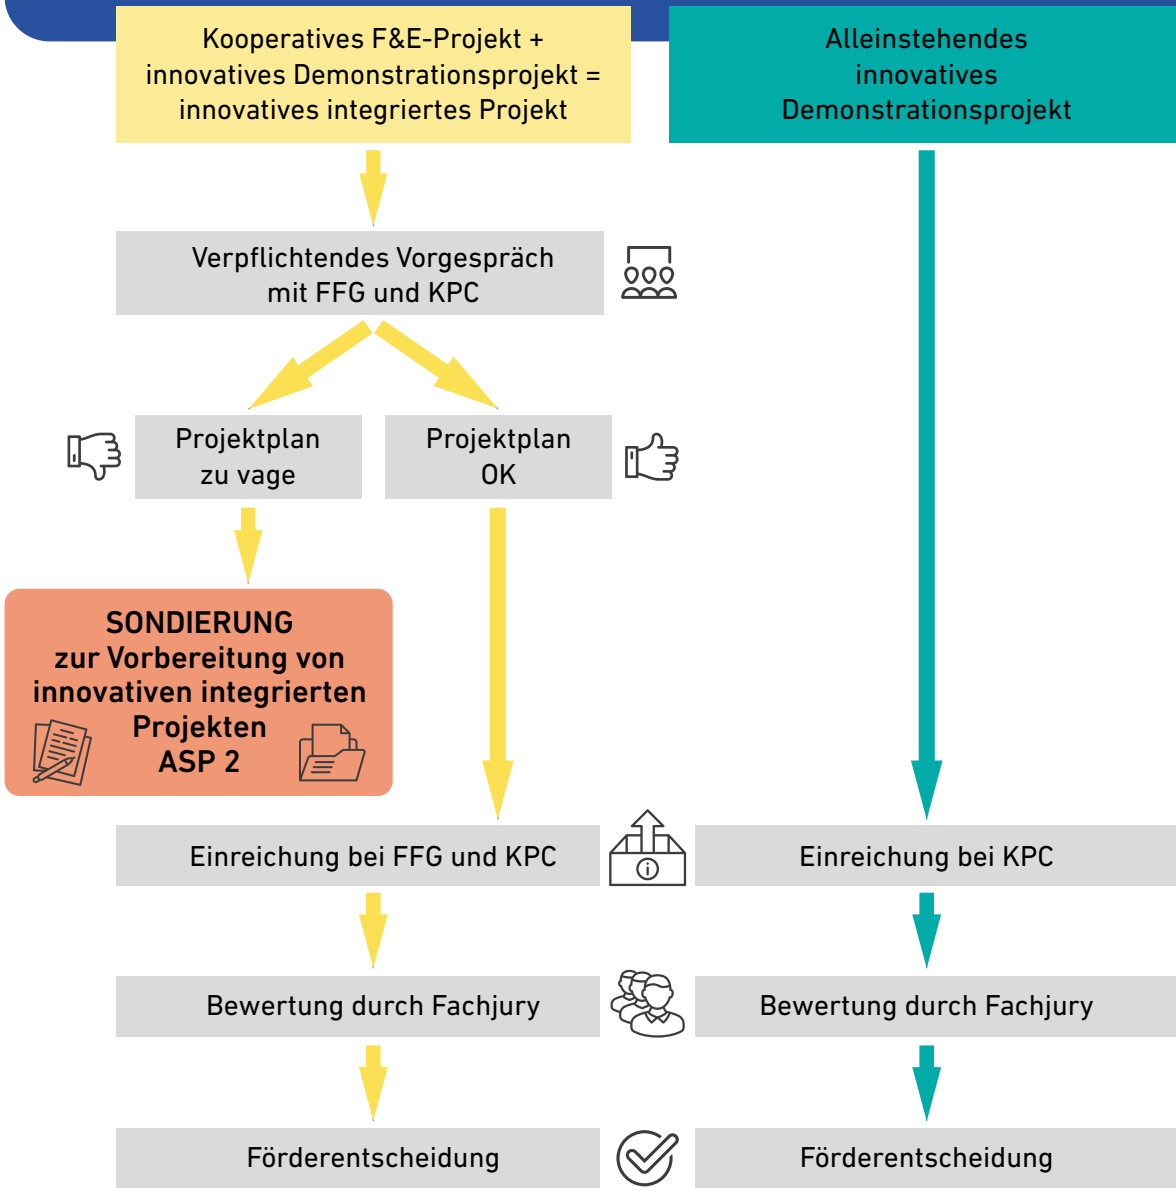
Kooperatives F&E-Projekt + innovatives Demonstrationsprojekt = innovatives integriertes Projekt

Alleinstehendes innovatives Demonstrationsprojekt

Verpflichtendes Vorgespräch mit FFG und KPC

Projektplan zu vage

Projektplan OK

SONDIERUNG zur Vorbereitung von innovativen integrierten Projekten ASP 2

Einreichung bei FFG und KPC

Einreichung bei KPC

Bewertung durch Fachjury

Bewertung durch Fachjury

Förderentscheidung

Förderentscheidung